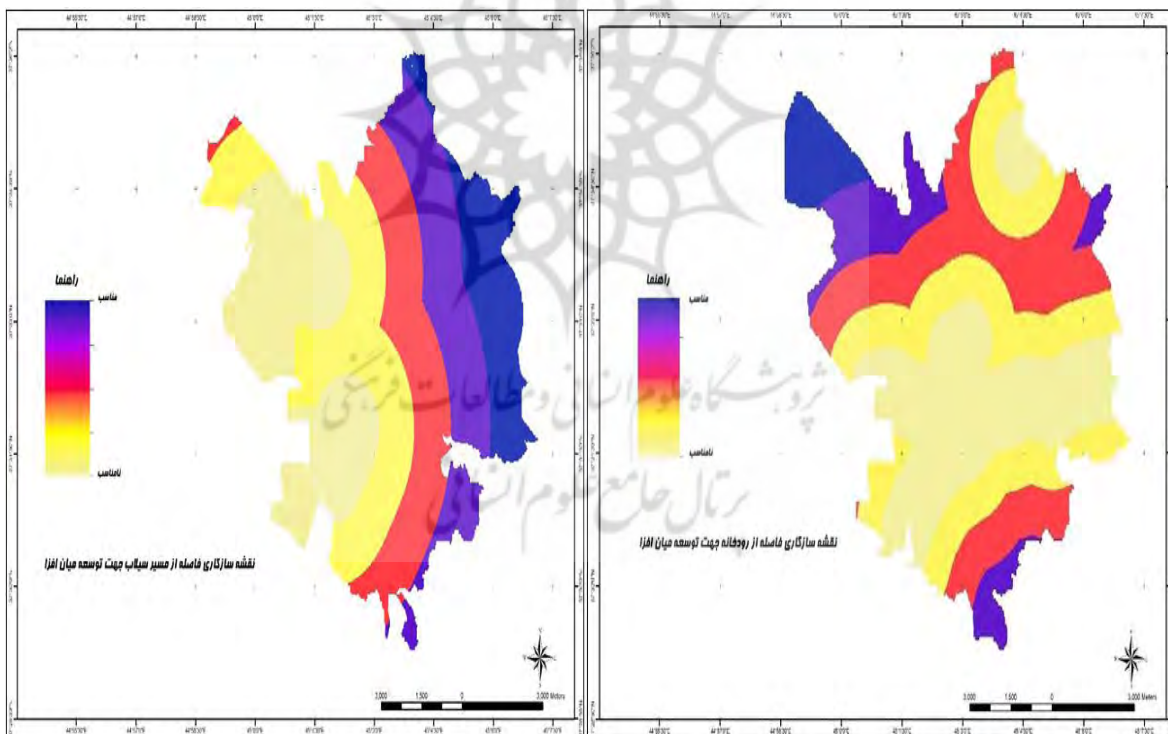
راهنما

مناسب

نامناسب

نقشه سازگاری فاصله از مسیر سیلاب جهت توسعه میان افزا

3,000 1,500 0 3,000 Meters

راهنما

مناسب

نامناسب

نقشه سازگاری فاصله از رودخانه جهت توسعه میان افزا

3,000 1,500 0 3,000 Meters

پژوهشگاه علوم انسانی و مطالعات فرهنگی
پرتال جامع علوم انسانی